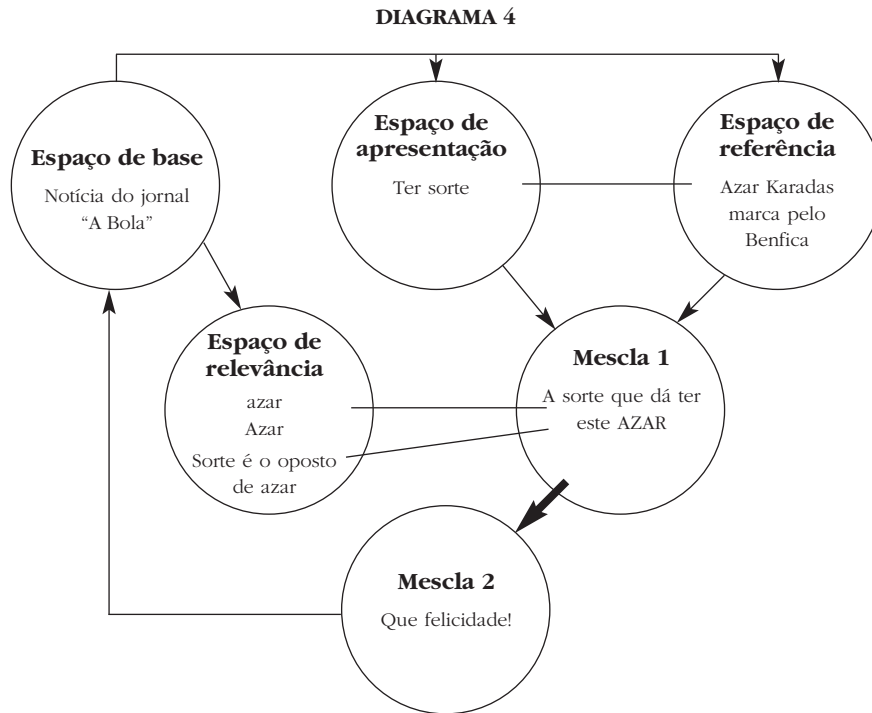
DIAGRAMA 4

Espaço de base
Notícia do jornal "A Bola"

Espaço de apresentação
Ter sorte

Espaço de referência
Azar Karadas marca pelo Benfica

Espaço de relevância
azar
Azar
Sorte é o oposto de azar

Mescla 1
A sorte que dá ter este AZAR

Mescla 2
Que felicidade!